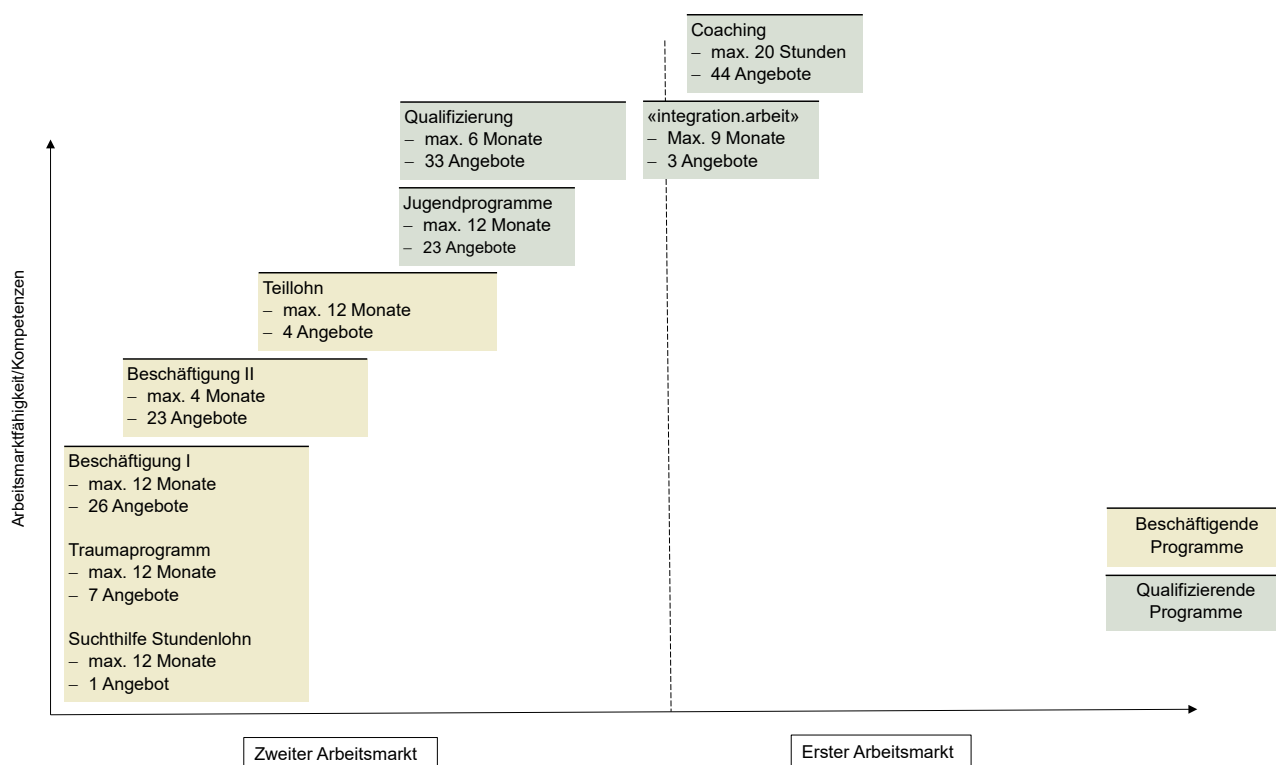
Coaching
– max. 20 Stunden
– 44 Angebote

Qualifizierung
– max. 6 Monate
– 33 Angebote

«integration.arbeit»
– Max. 9 Monate
– 3 Angebote

Jugendprogramme
– max. 12 Monate
– 23 Angebote

Teillohn
– max. 12 Monate
– 4 Angebote

Beschäftigung II
– max. 4 Monate
– 23 Angebote

Beschäftigung I
– max. 12 Monate
– 26 Angebote

Traumaprogramm
– max. 12 Monate
– 7 Angebote

Suchthilfe Stundenlohn
– max. 12 Monate
– 1 Angebot

Arbeitsmarktfähigkeit/Kompetenzen

Beschäftigende Programme

Qualifizierende Programme

Zweiter Arbeitsmarkt

Erster Arbeitsmarkt